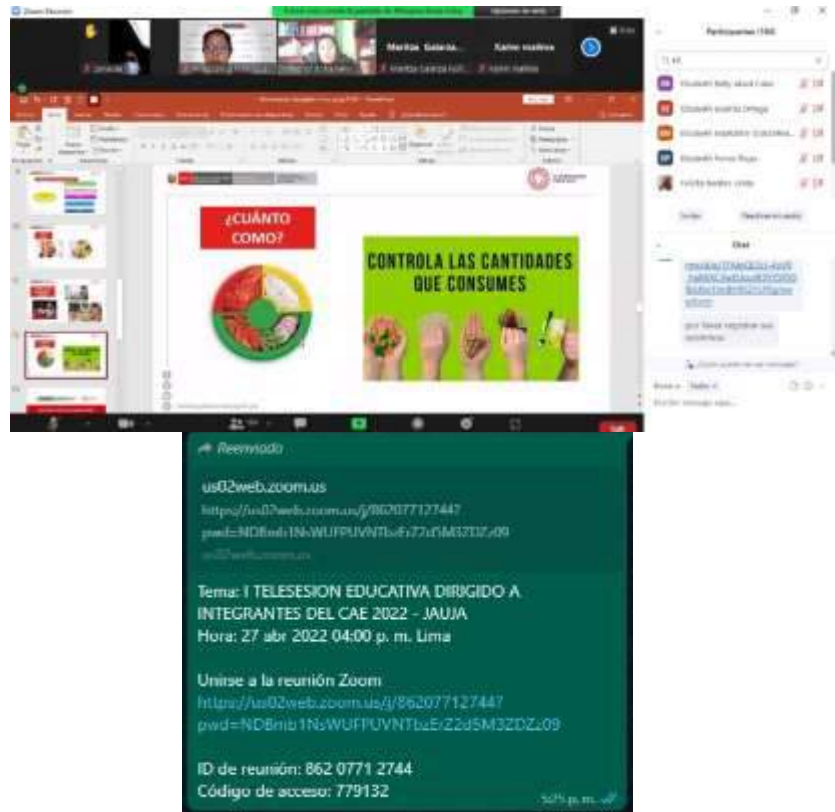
Maritza Salaza...
Karen molina

Participantes (184)

Invitar
Chat

¿CUÁNTO COMO?

CONTROLA LAS CANTIDADES QUE CONSUMES

Reenviado

us02web.zoom.us
https://us02web.zoom.us/j/86207712744?pwd=NDBmb1NsWUFPUVNTbzErZ2d5M3ZDZz09

Tema: I TELESESION EDUCATIVA DIRIGIDO A INTEGRANTES DEL CAE 2022 - JAUJA
Hora: 27 abr 2022 04:00 p. m. Lima

Unirse a la reunión Zoom
https://us02web.zoom.us/j/86207712744?pwd=NDBmb1NsWUFPUVNTbzErZ2d5M3ZDZz09

ID de reunión: 862 0771 2744
Código de acceso: 779132
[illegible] p. m.